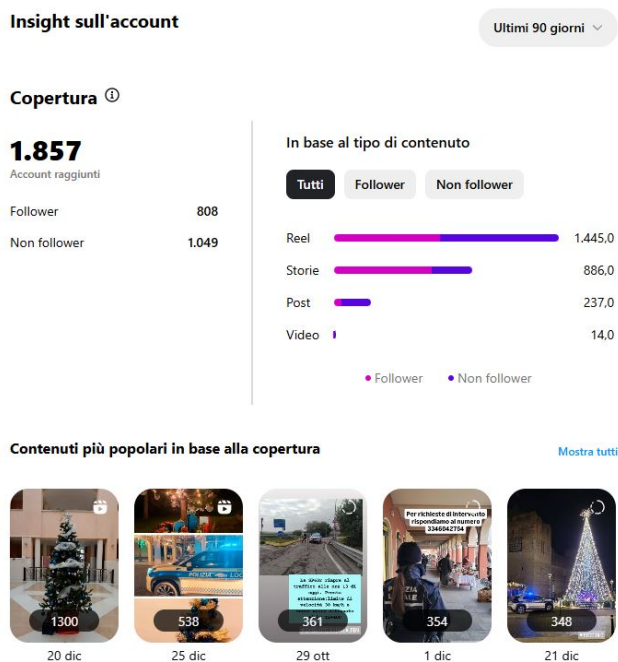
Insight sull'account

Ultimi 90 giorni

Copertura

1.857
Account raggiunti

Follower 808
Non follower 1.049

In base al tipo di contenuto

Tutti
Follower
Non follower

| | |
|---|---|
| Reel | 1.445,0 |
| Storie | 886,0 |
| Post | 237,0 |
| Video | 14,0 |

• Follower • Non follower

Contenuti più popolari in base alla copertura

Mostra tutti

1300
20 dic

538
25 dic

361
29 ott

Per richieste di intervento rispondiamo al numero 3346042754
354
1 dic

348
21 dic